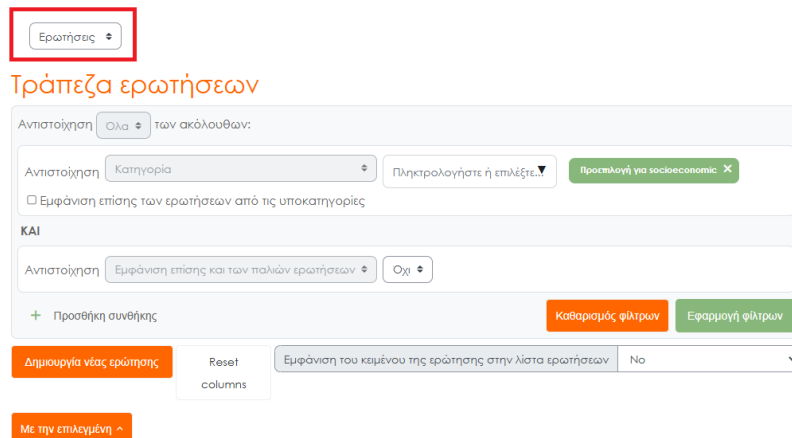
Ερωτήσεις

Τράπεζα ερωτήσεων

Αντιστοίχηση Όλα των ακόλουθων:

Αντιστοίχηση Κατηγορία

Πληκτρολογήστε ή επιλέξτε...

Προεπιλογή για socioeconomic ×

☐ Εμφάνιση επίσης των ερωτήσεων από τις υποκατηγορίες

ΚΑΙ

Αντιστοίχηση Εμφάνιση επίσης και των παλιών ερωτήσεων Όχι

+ Προσθήκη συνθήκης

Καθαρισμός φίλτρων

Εφαρμογή φίλτρων

Δημιουργία νέας ερώτησης

Reset columns

Εμφάνιση του κειμένου της ερώτησης στην λίστα ερωτήσεων

No

Με την επιλεγμένη